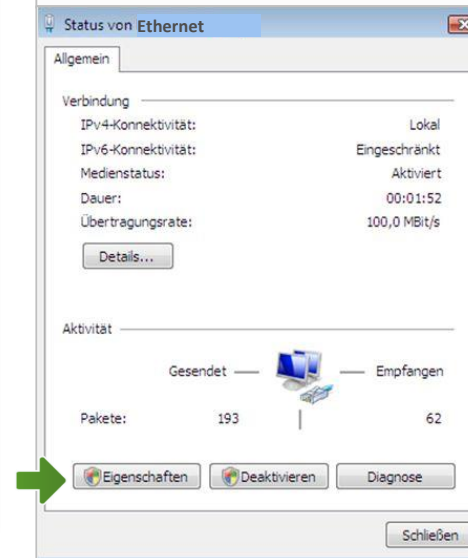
Status von Ethernet

Allgemein

Verbindung

| | |
|---|---|
| IPv4-Konnektivität: | Lokal |
| IPv6-Konnektivität: | Eingeschränkt |
| Medienstatus: | Aktiviert |
| Dauer: | 00:01:52 |
| Übertragungsrate: | 100,0 MBit/s |

Details...

Aktivität

Gesendet — — Empfangen

Pakete: 193 62

Eigenschaften Deaktivieren Diagnose

Schließen